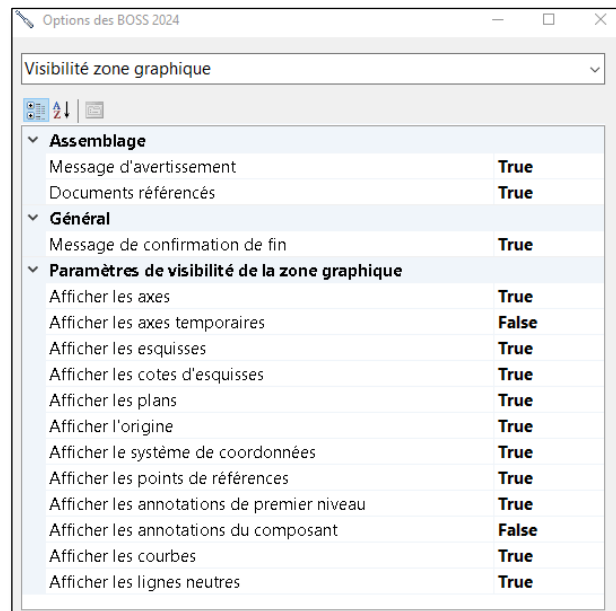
Options des BOSS 2024

Visibilité zone graphique

Assemblage
| | |
|---|---|
| Message d'avertissement | True |
| Documents référencés | True |

Général
| | |
|---|---|
| Message de confirmation de fin | True |

Paramètres de visibilité de la zone graphique
| | |
|---|---|
| Afficher les axes | True |
| Afficher les axes temporaires | False |
| Afficher les esquisses | True |
| Afficher les cotes d'esquisses | True |
| Afficher les plans | True |
| Afficher l'origine | True |
| Afficher le système de coordonnées | True |
| Afficher les points de références | True |
| Afficher les annotations de premier niveau | True |
| Afficher les annotations du composant | False |
| Afficher les courbes | True |
| Afficher les lignes neutres | True |